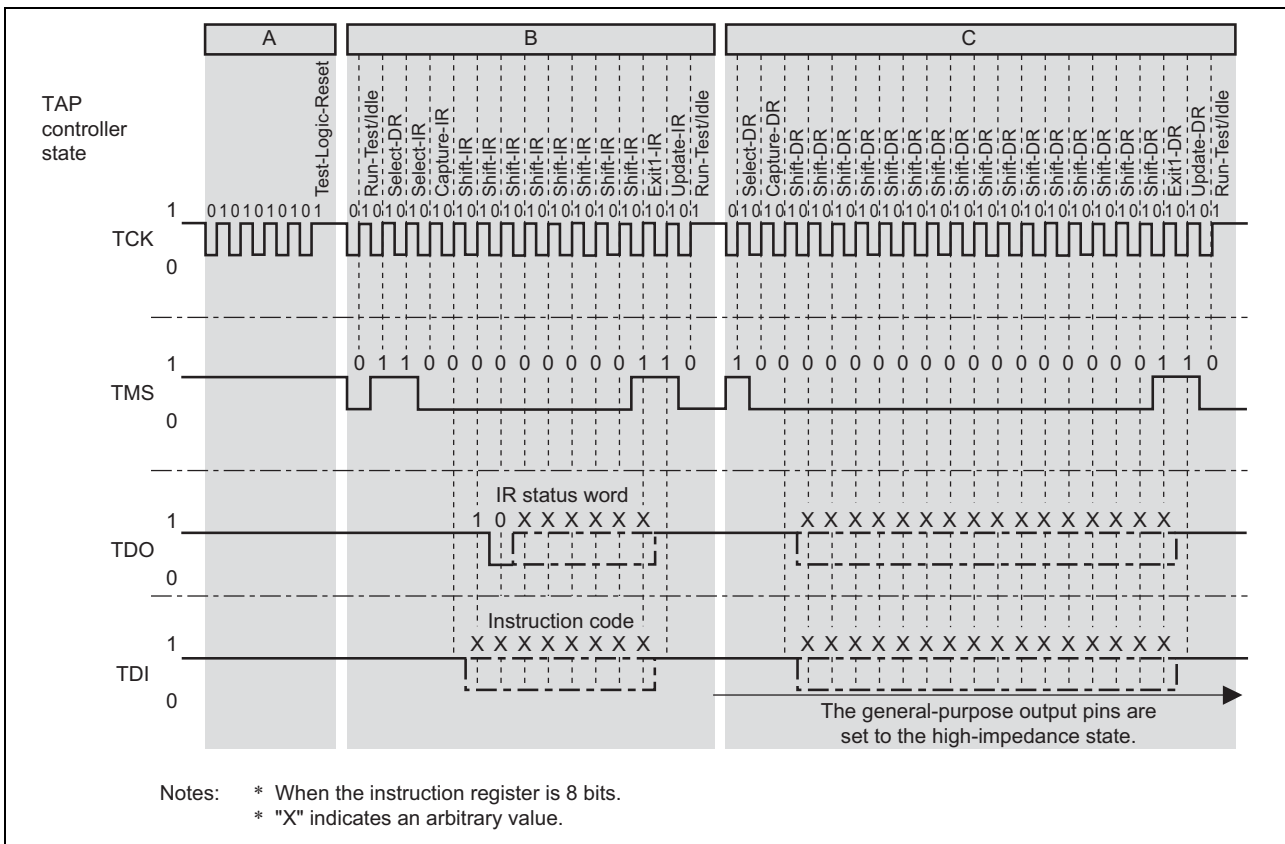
A

B

C

TAP controller state

Test-Logic-Reset

Run-Test/Idle
Select-DR
Select-IR
Capture-IR
Shift-IR
Shift-IR
Shift-IR
Shift-IR
Shift-IR
Shift-IR
Shift-IR
Shift-IR
Exit1-IR
Update-IR
Run-Test/Idle

Select-DR
Capture-DR
Shift-DR
Shift-DR
Shift-DR
Shift-DR
Shift-DR
Shift-DR
Shift-DR
Shift-DR
Shift-DR
Shift-DR
Shift-DR
Shift-DR
Shift-DR
Shift-DR
Exit1-DR
Update-DR
Run-Test/Idle

1 0 1 0 1 0 1 0 1 0 1

0 1 0 1 0 1 0 1 0 1 0 1 0 1 0 1 0 1 0 1 0 1 0 1 0 1 0 1 0 1

0 1 0 1 0 1 0 1 0 1 0 1 0 1 0 1 0 1 0 1 0 1 0 1 0 1 0 1 0 1 0 1 0 1 0 1 0 1

1
TCK
0

0 1 1 0 0 0 0 0 0 0 0 1 1 0

1 0 0 0 0 0 0 0 0 0 0 0 0 0 0 0 1 1 0

1
TMS
0

IR status word
1 0 X X X X X X

X X X X X X X X X X X X X X X X

1
TDO
0

Instruction code
X X X X X X X X

X X X X X X X X X X X X X X X X

1
TDI
0

The general-purpose output pins are set to the high-impedance state.

Notes: * When the instruction register is 8 bits.
* "X" indicates an arbitrary value.